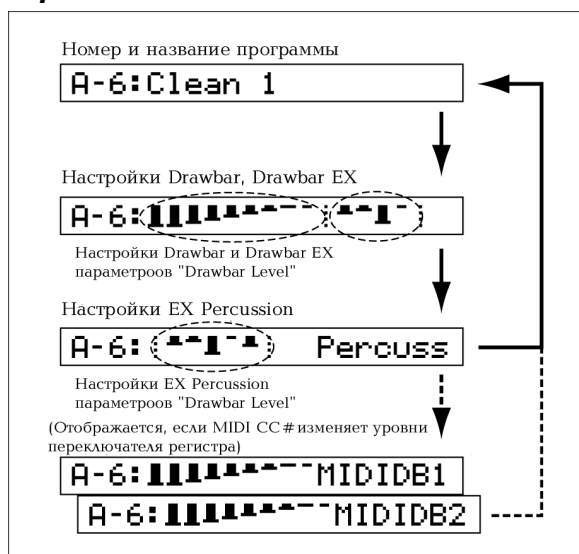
Номер и название программы

A-6:Clean 1

Настройки Drawbar, Drawbar EX

A-6:

Настройки Drawbar и Drawbar EX параметроов "Drawbar Level"

Настройки EX Percussion

A-6: Percuss

Настройки EX Percussion параметроов "Drawbar Level"

(Отображается, если MIDI CC#изменяет уровни переключателя регистра)

A-6: MIDIDB1

A-6: MIDIDB2